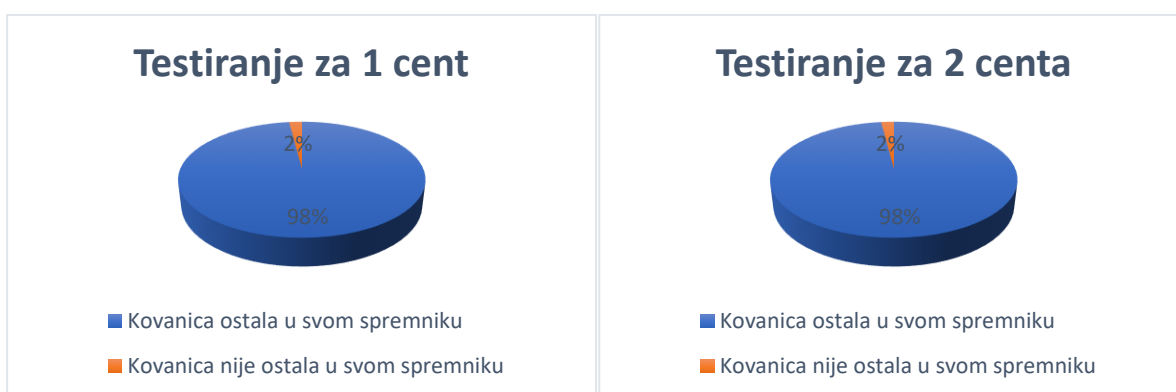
Testiranje za 1 cent

2%

98%

Kovanica ostala u svom spremniku

Kovanica nije ostala u svom spremniku

Testiranje za 2 centa

2%

98%

Kovanica ostala u svom spremniku

Kovanica nije ostala u svom spremniku